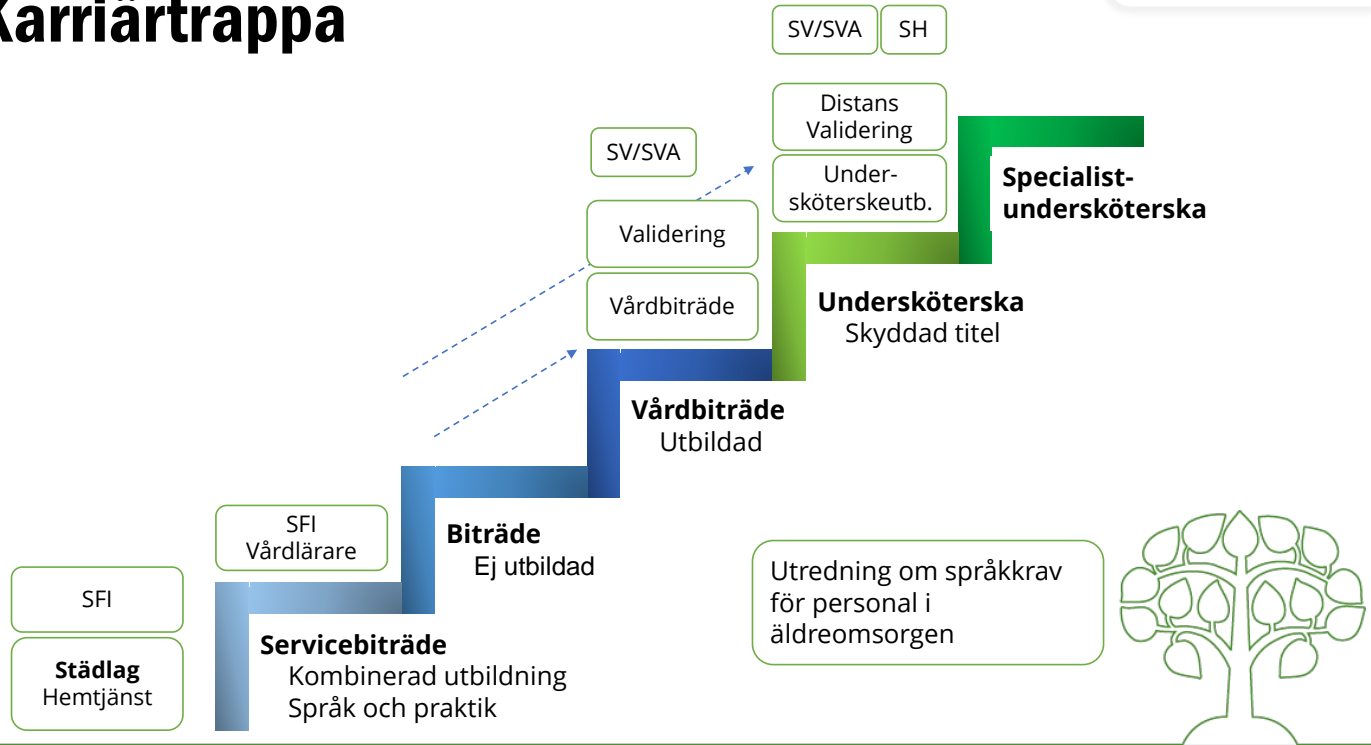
Karriärtrappa

SV/SVA
SH

Distans
Validering

Under-
sköterskeutb.

**Specialist-undersköterska**

SV/SVA

Validering

Vårdbiträde

**Undersköterska**
Skyddad titel

**Vårdbiträde**
Utbildad

SFI
Vårdlärare

**Biträde**
Ej utbildad

Utredning om språkkrav för personal i äldreomsorgen

SFI

**Städlag**
Hemtjänst

**Servicebiträde**
Kombinerad utbildning
Språk och praktik